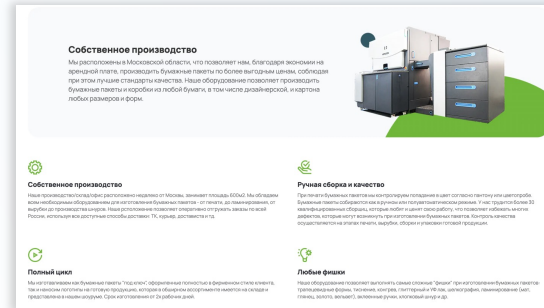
Собственное производство

Мы расположены в Московской области, что позволяет нам, благодаря экономии на арендной плате, производить бумажные пакеты по более выгодным ценам, соблюдая при этом лучшие стандарты качества. Наше оборудование позволяет производить бумажные пакеты и коробки из любой бумаги, в том числе дизайнерской, и картона любых размеров и форм.

Собственное производство

Наше производство/склад/офис расположено недалеко от Москвы, занимает площадь 600м2. Мы обладаем всем необходимым оборудованием для изготовления бумажных пакетов - от печати, до ламинирования, от вырубки до производства шнуров. Наше расположение позволяет оперативно отгружать заказы по всей России, используя все доступные способы доставки: ТК, курьер, доставка и т.д.

Ручная сборка и качество

При печати бумажных пакетов мы контролируем попадание в цвет согласно пантону или цветопробе. Бумажные пакеты собираются нами в ручном или полуавтоматическом режиме. У нас трудится более 30 квалифицированных сборщиц, которые любят и ценят свою работу, что позволяет избежать многих дефектов, которые могут возникнуть при изготовлении бумажных пакетов. Контроль качества осуществляется на этапах печати, вырубки, сборки и упаковки готовой продукции.

Полный цикл

Мы изготавливаем как бумажные пакеты "под ключ", оформленные полностью в фирменном стиле клиента, так и наносим логотипы на готовую продукцию, которая в обширном ассортименте имеется на складе и представлена в нашем шоуруме. Срок изготовления от 2х рабочих дней.

Любые фишки

Наше оборудование позволяет выполнить самые сложные "фишки" при изготовлении бумажных пакетов: трапециевидные формы, тиснение, конгрев, глиттерный и УФ-лак, шелкографию, ламинирование (мат, глянец, золото, вельвет), вклеенные ручки, хлопковый шнур и др.